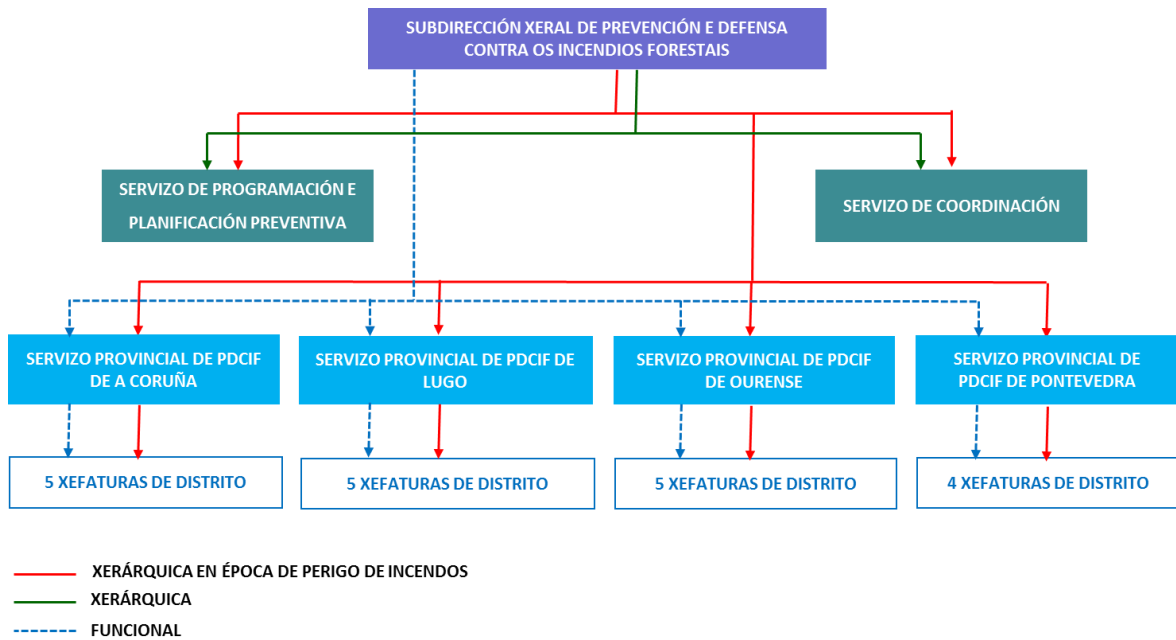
SUBDIRECCIÓN XERAL DE PREVENCIÓN E DEFENSA CONTRA OS INCENDIOS FORESTAIS

SERVIZO DE PROGRAMACIÓN E PLANIFICACIÓN PREVENTIVA

SERVIZO DE COORDINACIÓN

SERVIZO PROVINCIAL DE PDCIF DE A CORUÑA

SERVIZO PROVINCIAL DE PDCIF DE LUGO

SERVIZO PROVINCIAL DE PDCIF DE OURENSE

SERVIZO PROVINCIAL DE PDCIF DE PONTEVEDRA

5 XEFATURAS DE DISTRITO

5 XEFATURAS DE DISTRITO

5 XEFATURAS DE DISTRITO

4 XEFATURAS DE DISTRITO

XERÁRQUICA EN ÉPOCA DE PERIGO DE INCENDOS

XERÁRQUICA

FUNCIONAL